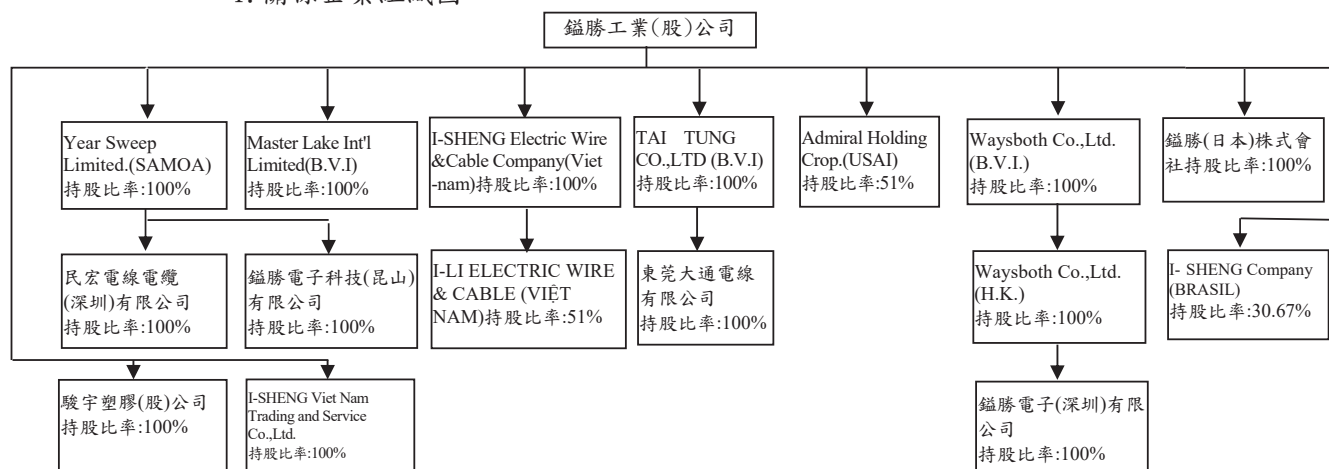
1. 關係企業組織圖

鎰勝工業(股)公司

Year Sweep Limited.(SAMOA) 持股比率:100%

Master Lake Int'l Limited(B.V.I) 持股比率:100%

I-SHENG Electric Wire &Cable Company(Vietnam)持股比率:100%

TAI TUNG CO.,LTD (B.V.I) 持股比率:100%

Admiral Holding Crop.(USAI) 持股比率:51%

Waysboth Co.,Ltd. (B.V.I.) 持股比率:100%

鎰勝(日本)株式會社持股比率:100%

民宏電線電纜(深圳)有限公司 持股比率:100%

鎰勝電子科技(昆山)有限公司 持股比率:100%

I-LI ELECTRIC WIRE & CABLE (VIỆT NAM)持股比率:51%

東莞大通電線有限公司 持股比率:100%

Waysboth Co.,Ltd. (H.K.) 持股比率:100%

I- SHENG Company (BRASIL) 持股比率:30.67%

駿宇塑膠(股)公司 持股比率:100%

I-SHENG Viet Nam Trading and Service Co.,Ltd. 持股比率:100%

鎰勝電子(深圳)有限公司 持股比率:100%